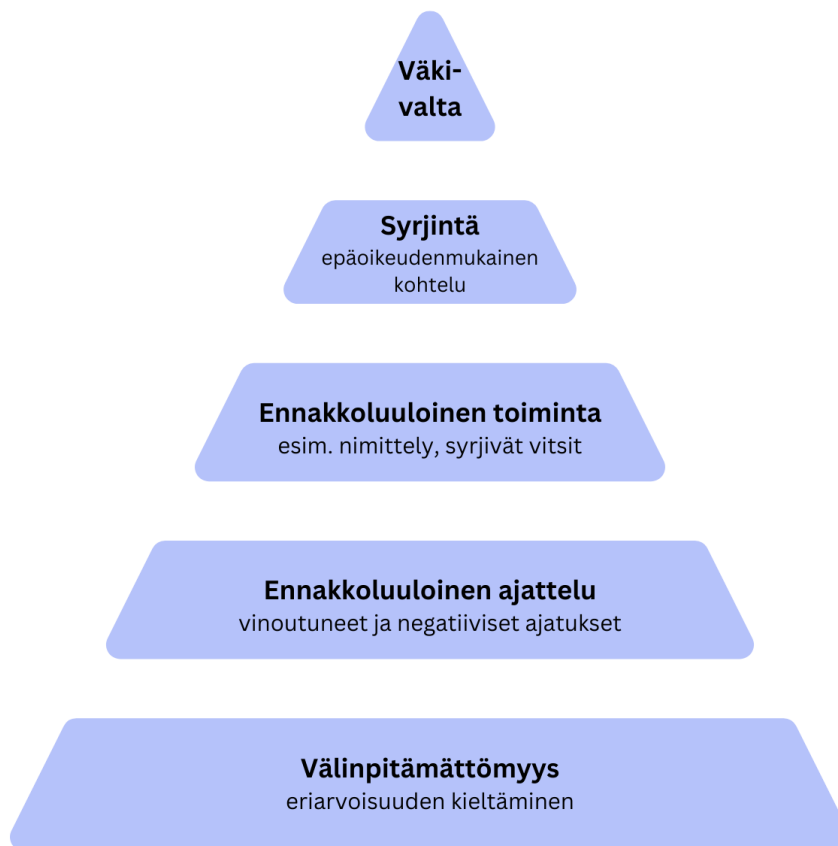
Väki-
valta

Syrjintä
epäoikeudenmukainen kohtelu

Ennakkoluuloinen toiminta
esim. nimittely, syrjivät vitsit

Ennakkoluuloinen ajattelu
vinoutuneet ja negatiiviset ajatukset

Välinpitämättömyys
eriarvoisuuden kieltäminen